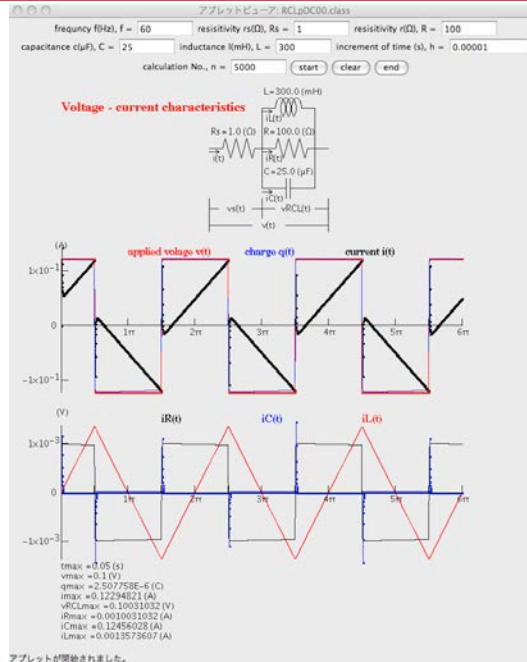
アプレットビューア: RCLpDC00.class

frequncy f(Hz), f = 60
resisitivity rs(Ω), Rs = 1
resisitivity r(Ω), R = 100
capacitance c(μF), C = 25
inductance l(mH), L = 300
increment of time (s), h = 0.00001
calculation No., n = 5000
start
clear
end

Voltage - current characteristics

L=300.0 (mH)
iL(t)
Rs=1.0 (Ω)
R=100.0 (Ω)
i(t)
iR(t)
C=25.0 (μF)
iC(t)
vs(t)
vRCL(t)
v(t)

(A)
applied voltage v(t)
charge q(t)
current i(t)
$1\times10^{-1}$
0
$-1\times10^{-1}$
1π
2π
3π
4π
5π
6π

(V)
iR(t)
iC(t)
iL(t)
$1\times10^{-3}$
0
$-1\times10^{-3}$
1π
2π
3π
4π
5π
6π

tmax =0.05 (s)
vmax =0.1 (V)
qmax =2.507758E-6 (C)
imax =0.12294821 (A)
vRCLmax =0.10031032 (V)
iRmax =0.0010031032 (A)
iCmax =0.12456028 (A)
iLmax =0.0013573607 (A)

アプレットが開始されました。